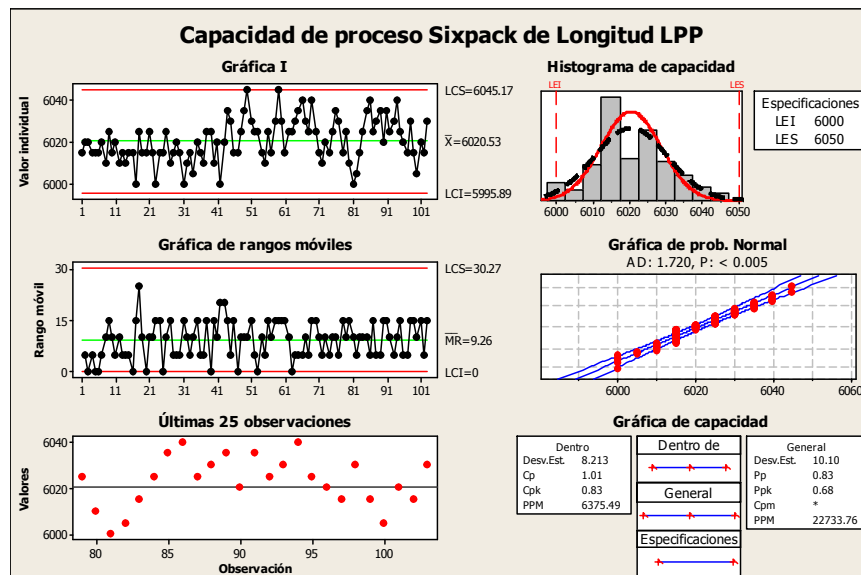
Capacidad de proceso Sixpack de Longitud LPP

Gráfica I

Valor individual

6040
6020
6000

1 11 21 31 41 51 61 71 81 91 101

LCS=6045.17
$\bar{X}$=6020.53
LCI=5995.89

Histograma de capacidad

LEI
LES

6000 6010 6020 6030 6040 6050

Especificaciones
LEI 6000
LES 6050

Gráfica de rangos móviles

Rango móvil

30
15
0

1 11 21 31 41 51 61 71 81 91 101

LCS=30.27
$\overline{MR}$=9.26
LCI=0

Gráfica de prob. Normal
AD: 1.720, P: < 0.005

6000 6020 6040 6060

Últimas 25 observaciones

Valores

6040
6020
6000

80 85 90 95 100
Observación

Gráfica de capacidad

| Dentro | |
|---|---|
| Desv.Est. | 8.213 |
| Cp | 1.01 |
| Cpk | 0.83 |
| PPM | 6375.49 |

Dentro de
General
Especificaciones

| General | |
|---|---|
| Desv.Est. | 10.10 |
| Pp | 0.83 |
| Ppk | 0.68 |
| Cpm | * |
| PPM | 22733.76 |